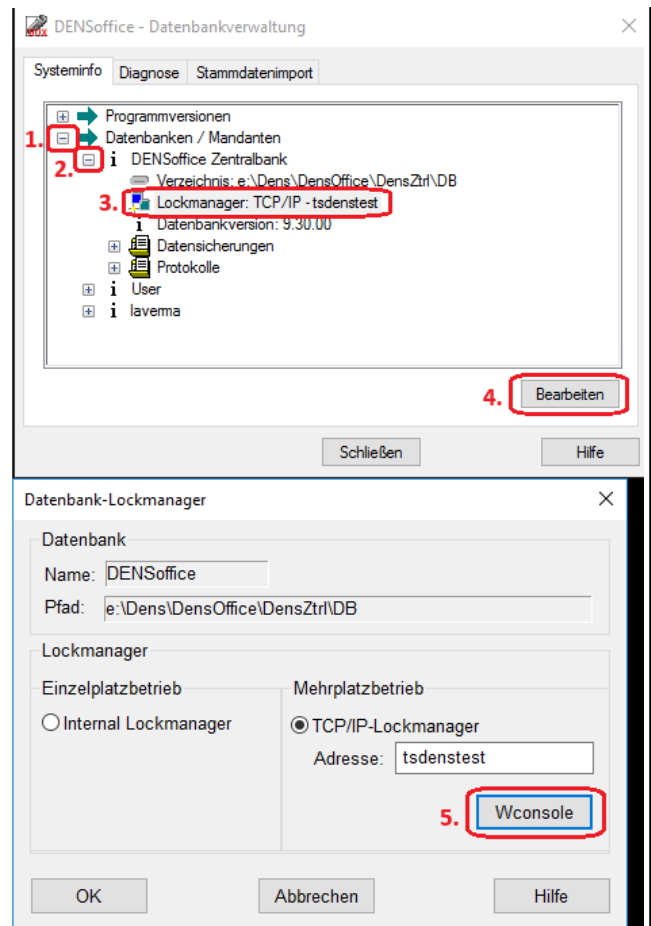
DENSoffice - Datenbankverwaltung

Systeminfo | Diagnose | Stammdatenimport

Programmversionen
1. Datenbanken / Mandanten
2. DENSoffice Zentralbank
Verzeichnis: e:\Dens\DensOffice\DensZtrl\DB
3. Lockmanager: TCP/IP - tsdenstest
Datenbankversion: 9.30.00
Datensicherungen
Protokolle
User
laverma

4. Bearbeiten

Schließen | Hilfe

Datenbank-Lockmanager

Datenbank
Name: DENSoffice
Pfad: e:\Dens\DensOffice\DensZtrl\DB

Lockmanager
Einzelplatzbetrieb
Internal Lockmanager
Mehrplatzbetrieb
TCP/IP-Lockmanager
Adresse: tsdenstest
5. Wconsole

OK | Abbrechen | Hilfe